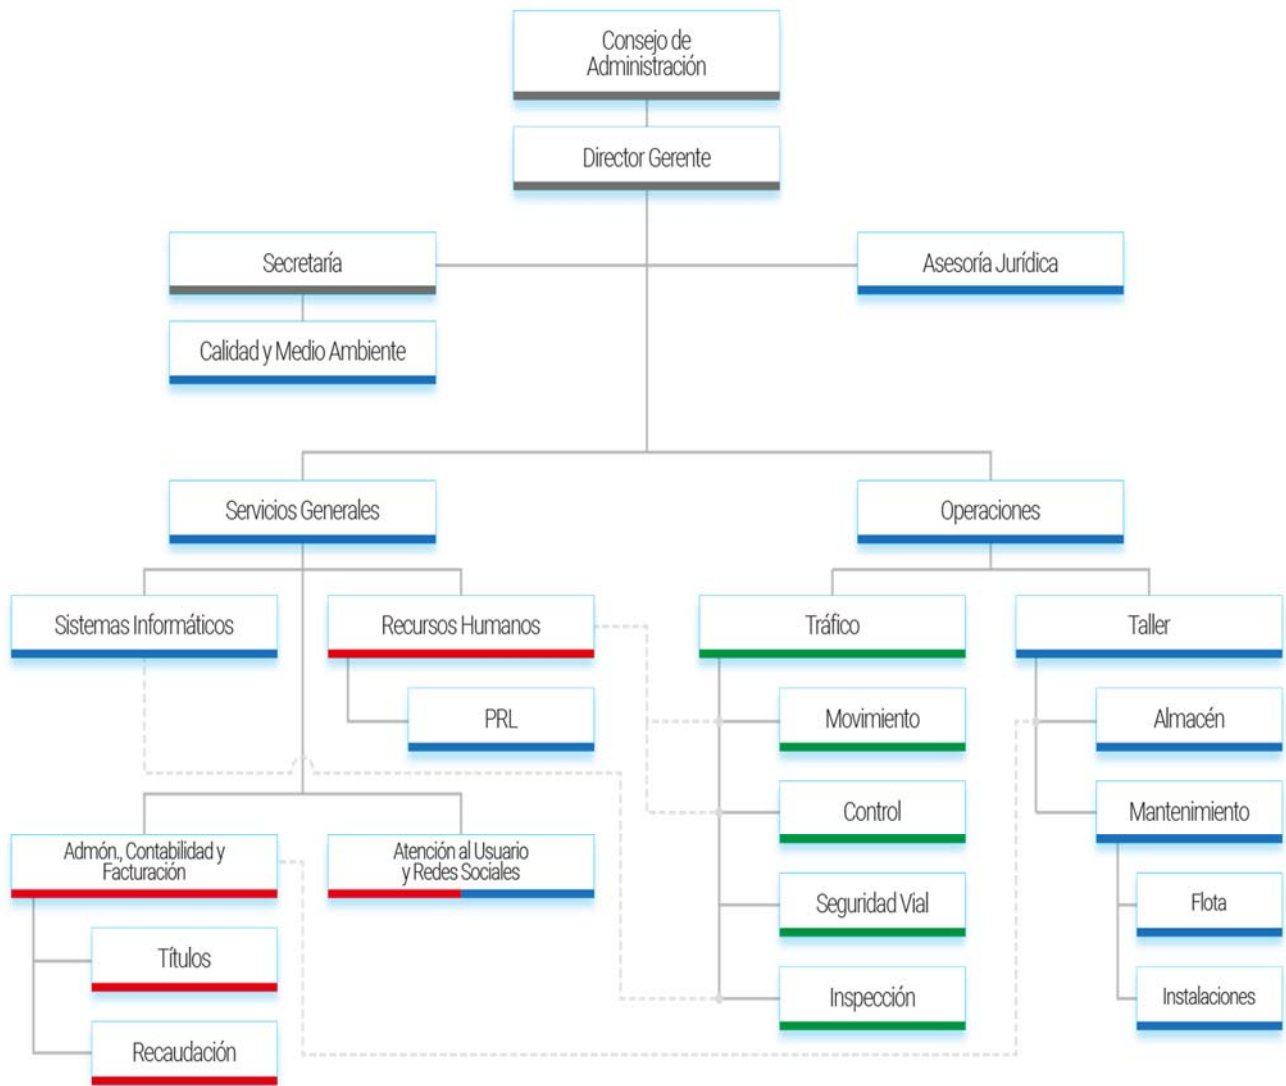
Consejo de Administración

Director Gerente

Secretaría

Asesoría Jurídica

Calidad y Medio Ambiente

Servicios Generales

Operaciones

Sistemas Informáticos

Recursos Humanos

Tráfico

Taller

PRL

Movimiento

Almacén

Control

Mantenimiento

Admón., Contabilidad y Facturación

Atención al Usuario y Redes Sociales

Seguridad Vial

Flota

Títulos

Inspección

Instalaciones

Recaudación